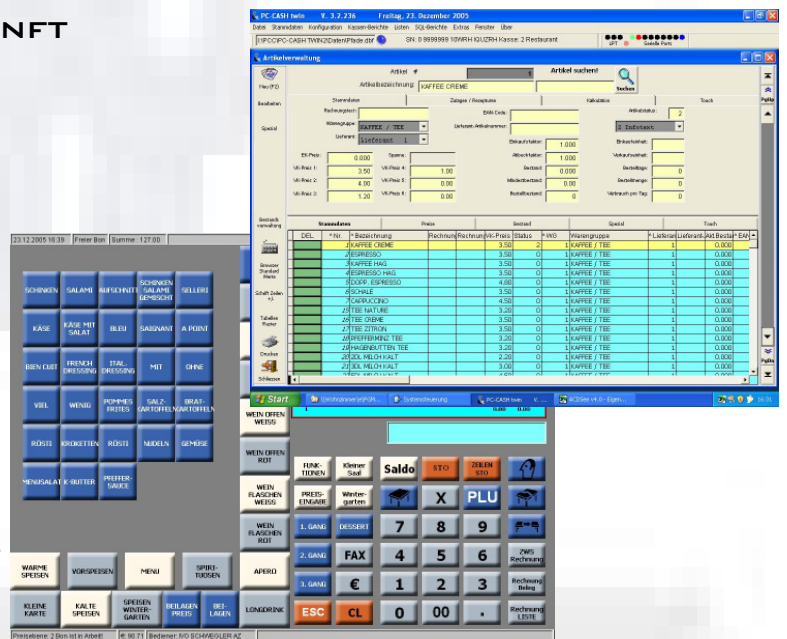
NFT

PC-CASH twin V. 3.2.236 Freitag, 23. Dezember 2005

Datei Stammdaten Konfiguration Kassen-Berichte Listen SQL-Berichte Extras Fenster Über

Artikelverwaltung

Artikel # 1 Artikel suchen!

Artikelbezeichnung: KAFFEE CREME

Suchen

Stammdaten | Zutaten / Rezeptur | Kalkulation | Touch

Warengruppe: KAFFEE / TEE

Lieferant: Lieferant 1

EK-Preis: 0.000

VK-Preis 1: 3.50 VK-Preis 4: 1.00

VK-Preis 2: 4.00 VK-Preis 5: 0.00

VK-Preis 3: 1.20 VK-Preis 6: 0.00

Einkaufsfaktor: 1.000

Abbuchfaktor: 1.000

Bestand: 0.000

Mindestbestand: 0.00

Bestellbestand: 0

Artikelstatus: 2

2 InGebrauch

Verbrauch pro Tag: 0

| DEL | Nr. | Bezeichnung | VK-Preis | Status | MWS | Warengruppe | Lieferant | Akt.Bestand |
|---|---|---|---|---|---|---|---|---|
| | 1 | KAFFEE CREME | 3.50 | 2 | 1 | KAFFEE / TEE | 1 | 0.000 |
| | 2 | ESPRESSO | 3.50 | 0 | 1 | KAFFEE / TEE | 1 | 0.000 |
| | 3 | KAFFEE HAG | 3.50 | 0 | 1 | KAFFEE / TEE | 1 | 0.000 |
| | 4 | ESPRESSO HAG | 3.50 | 0 | 1 | KAFFEE / TEE | 1 | 0.000 |
| | 5 | DOPP. ESPRESSO | 4.80 | 0 | 1 | KAFFEE / TEE | 1 | 0.000 |
| | 6 | SCHALE | 3.50 | 0 | 1 | KAFFEE / TEE | 1 | 0.000 |
| | 7 | CAPPUCCINO | 4.50 | 0 | 1 | KAFFEE / TEE | 1 | 0.000 |
| | 25 | TEE NATURE | 3.20 | 0 | 1 | KAFFEE / TEE | 1 | 0.000 |
| | 26 | TEE CREME | 3.50 | 0 | 1 | KAFFEE / TEE | 1 | 0.000 |
| | 27 | TEE ZITRON | 3.50 | 0 | 1 | KAFFEE / TEE | 1 | 0.000 |
| | 28 | PFEFFERMINZ TEE | 3.20 | 0 | 1 | KAFFEE / TEE | 1 | 0.000 |
| | 29 | HAGEBUTTEN TEE | 3.20 | 0 | 1 | KAFFEE / TEE | 1 | 0.000 |
| | 30 | 2DL MILCH KALT | 2.20 | 0 | 1 | KAFFEE / TEE | 1 | 0.000 |
| | 31 | 3DL MILCH KALT | 3.00 | 0 | 1 | KAFFEE / TEE | 1 | 0.000 |

Start | PC-CASH twin

23.12.2005 16:39 Freier Bon Summe: 127.00

SCHINKEN | SALAMI | AUFSCHNITT | SCHINKEN SALAMI GEMISCHT | SELLERI

KÄSE | KÄSE MIT SALAT | BLEU | SAIGNANT | A POINT

BIEN CUIT | FRENCH DRESSING | ITAL. DRESSING | MIT | OHNE

VIEL | WENIG | POMMES FRITES | SALZ-KARTOFFELN | BRAT-KARTOFFELN

RÖSTI | KROKETTEN | RÖSTI | NUDELN | GEMÜSE

MENUSALAT | K-BUTTER | PFEFFER-SAUCE

WEIN OFFEN WEISS

WEIN OFFEN ROT

WEIN FLASCHEN WEISS

WEIN FLASCHEN ROT

FUNK-TIONEN | Kleiner Saal | Saldo | STO | ZEILEN STO

PREIS-EINGABE | Winter-garten | X | PLU

1. GANG | DESSERT | 7 | 8 | 9

2. GANG | FAX | 4 | 5 | 6 | ZWS Rechnung

3. GANG | € | 1 | 2 | 3 | Rechnung Beleg

ESC | CL | 0 | 00 | . | Rechnung LISTE

WARME SPEISEN | VORSPEISEN | MENU | SPIRI-TUOSEN | APERO

KLEINE KARTE | KALTE SPEISEN | SPEISEN WINTER-GARTEN | BEILAGEN PREIS | BEI-LAGEN | LONGDRINK

Preisebene: 2 Bon ist in Arbeit! | Bediener: IVO SCHWEGLER AZ